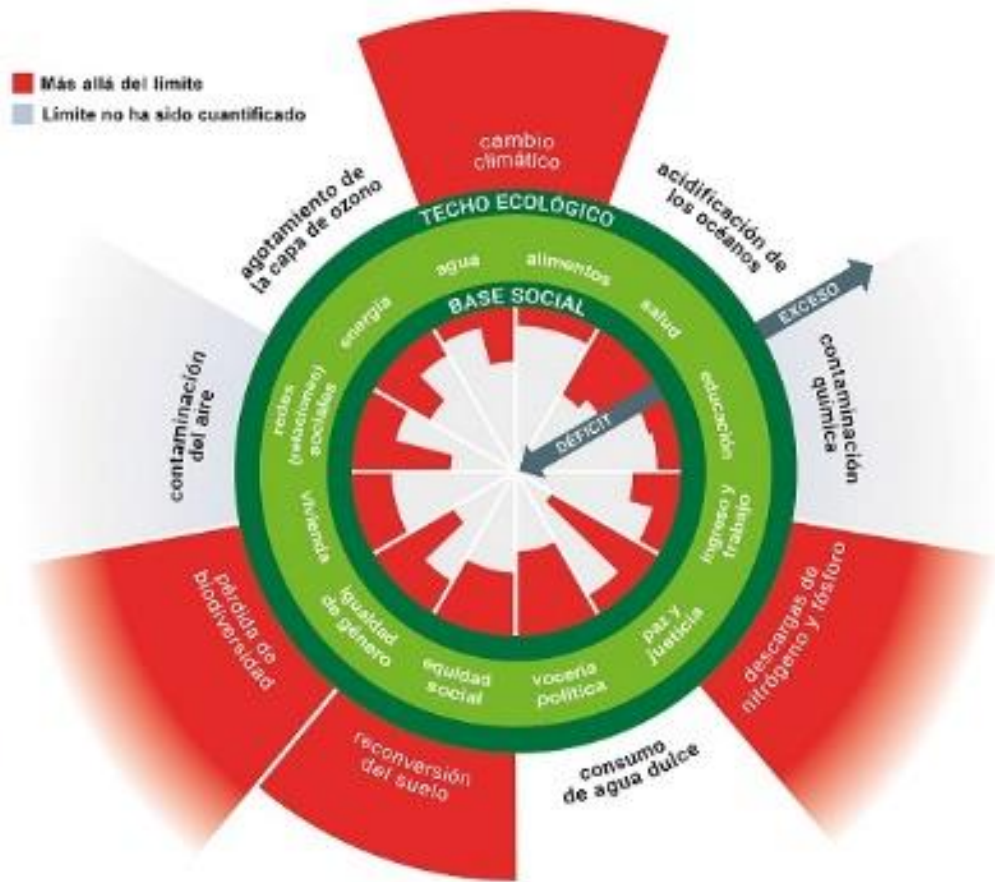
Más allá del límite
Límite no ha sido cuantificado

cambio climático

agotamiento de la capa de ozono

acidificación de los océanos

TECHO ECOLÓGICO

agua
alimentos
energía
salud
BASE SOCIAL

EXCESO

contaminación química

contaminación del aire

redes (relaciones) sociales

educación

DÉFICIT

vivienda

ingreso y trabajo

igualdad de género

equidad social

vocería política

paz y justicia

pérdida de biodiversidad

descargas de nitrógeno y fósforo

reconversión del suelo

consumo de agua dulce